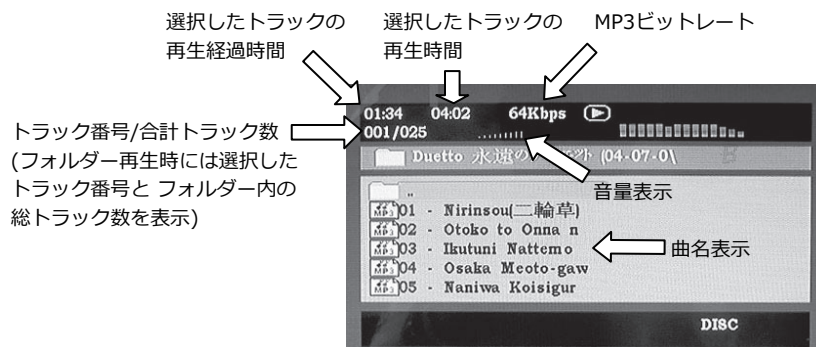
選択したトラックの
再生経過時間

選択したトラックの
再生時間

MP3ビットレート

トラック番号/合計トラック数
(フォルダー再生時には選択したトラック番号と フォルダー内の総トラック数を表示)

01:34 04:02 64Kbps
001/025

Duetto 永遠の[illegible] (04-07-0\

音量表示

..
MP3 01 - Nirinsou(二輪草)
MP3 02 - Otoko to Onna n
MP3 03 - Ikutuni Nattemo
MP3 04 - Osaka Meoto-gaw
MP3 05 - Naniwa Koisigur

曲名表示

DISC